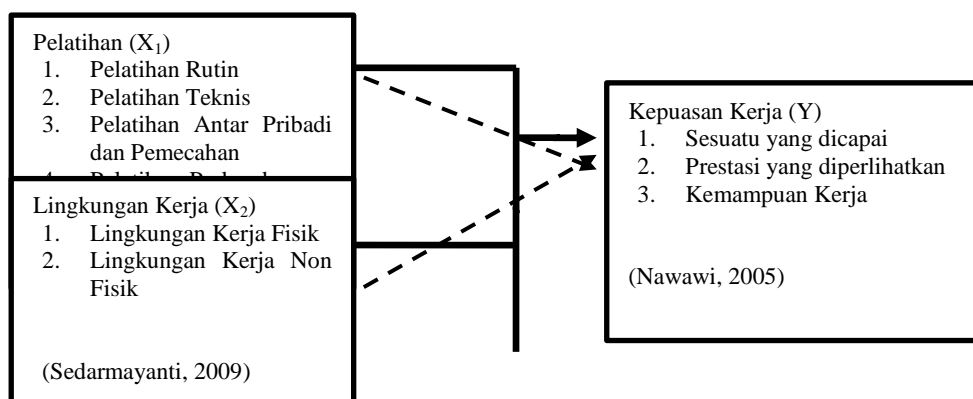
Pelatihan ($X_1$)
1. Pelatihan Rutin
2. Pelatihan Teknis
3. Pelatihan Antar Pribadi dan Pemecahan
4. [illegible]

Lingkungan Kerja ($X_2$)
1. Lingkungan Kerja Fisik
2. Lingkungan Kerja Non Fisik

(Sedarmayanti, 2009)

Kepuasan Kerja (Y)
1. Sesuatu yang dicapai
2. Prestasi yang diperlihatkan
3. Kemampuan Kerja

(Nawawi, 2005)